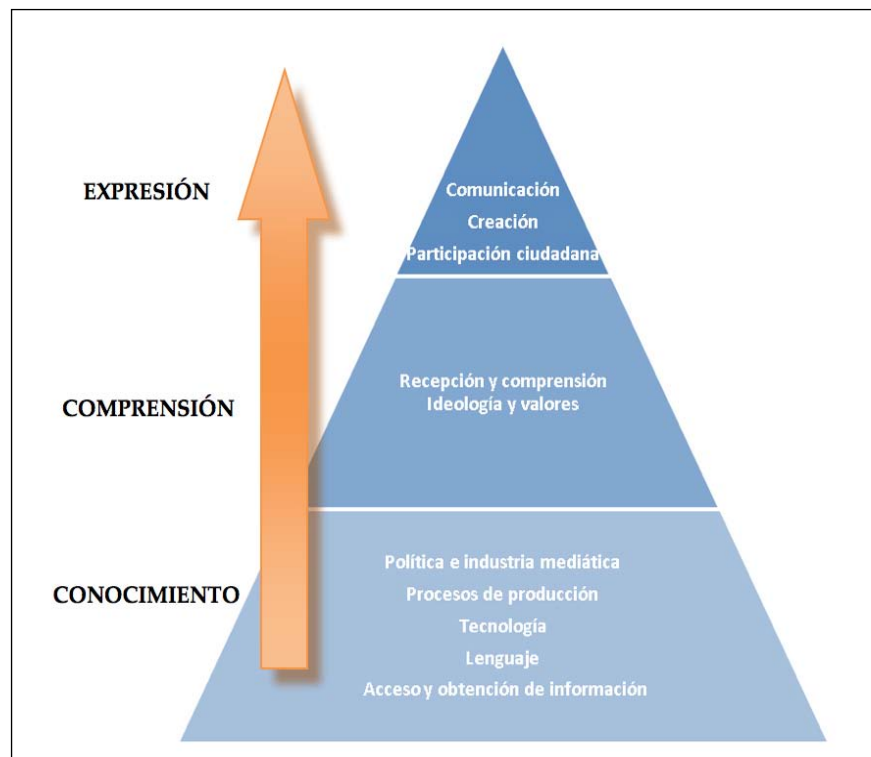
EXPRESIÓN

Comunicación
Creación
Participación ciudadana

COMPRENSIÓN

Recepción y comprensión
Ideología y valores

CONOCIMIENTO

Política e industria mediática
Procesos de producción
Tecnología
Lenguaje
Acceso y obtención de información